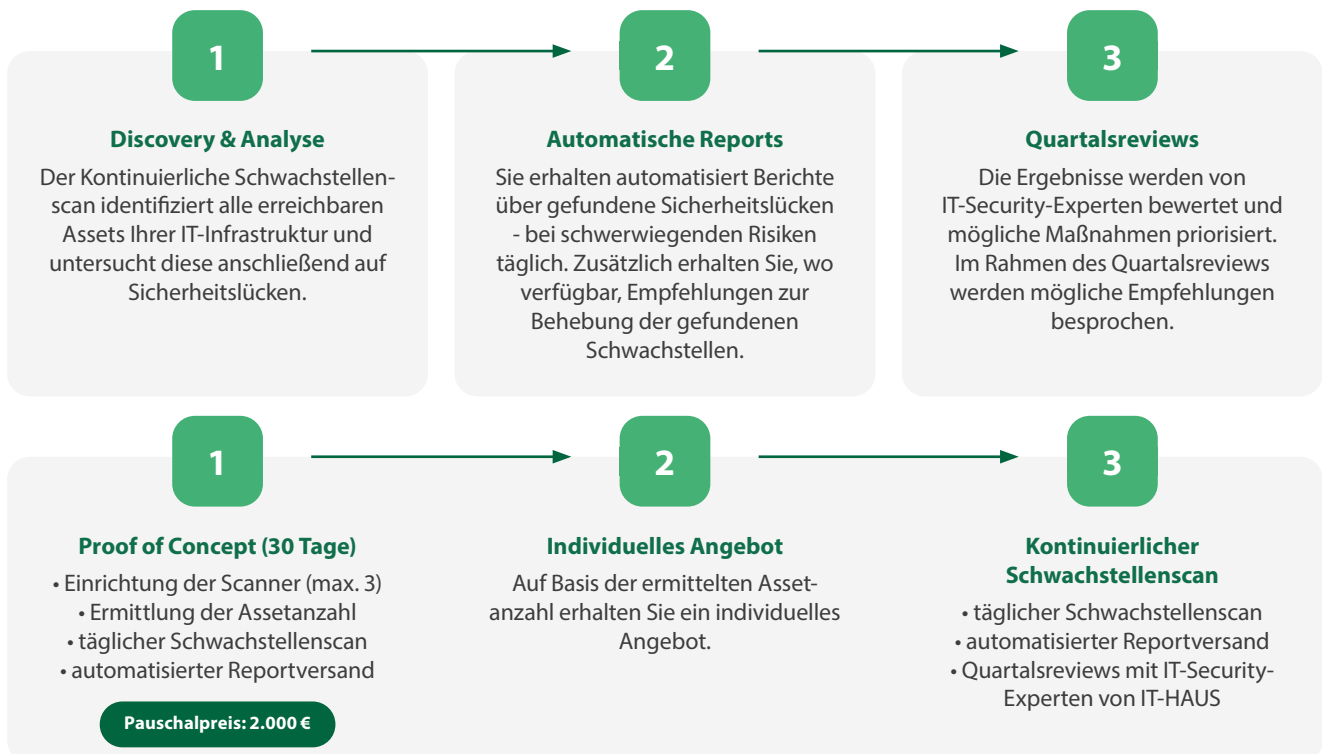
1

Discovery & Analyse

Der Kontinuierliche Schwachstellenscan identifiziert alle erreichbaren Assets Ihrer IT-Infrastruktur und untersucht diese anschließend auf Sicherheitslücken.

2

Automatische Reports

Sie erhalten automatisiert Berichte über gefundene Sicherheitslücken - bei schwerwiegenden Risiken täglich. Zusätzlich erhalten Sie, wo verfügbar, Empfehlungen zur Behebung der gefundenen Schwachstellen.

3

Quartalsreviews

Die Ergebnisse werden von IT-Security-Experten bewertet und mögliche Maßnahmen priorisiert. Im Rahmen des Quartalsreviews werden mögliche Empfehlungen besprochen.

1

Proof of Concept (30 Tage)

• Einrichtung der Scanner (max. 3)
• Ermittlung der Assetanzahl
• täglicher Schwachstellenscan
• automatisierter Reportversand

Pauschalpreis: 2.000 €

2

Individuelles Angebot

Auf Basis der ermittelten Assetanzahl erhalten Sie ein individuelles Angebot.

3

Kontinuierlicher Schwachstellenscan

• täglicher Schwachstellenscan
• automatisierter Reportversand
• Quartalsreviews mit IT-Security-Experten von IT-HAUS